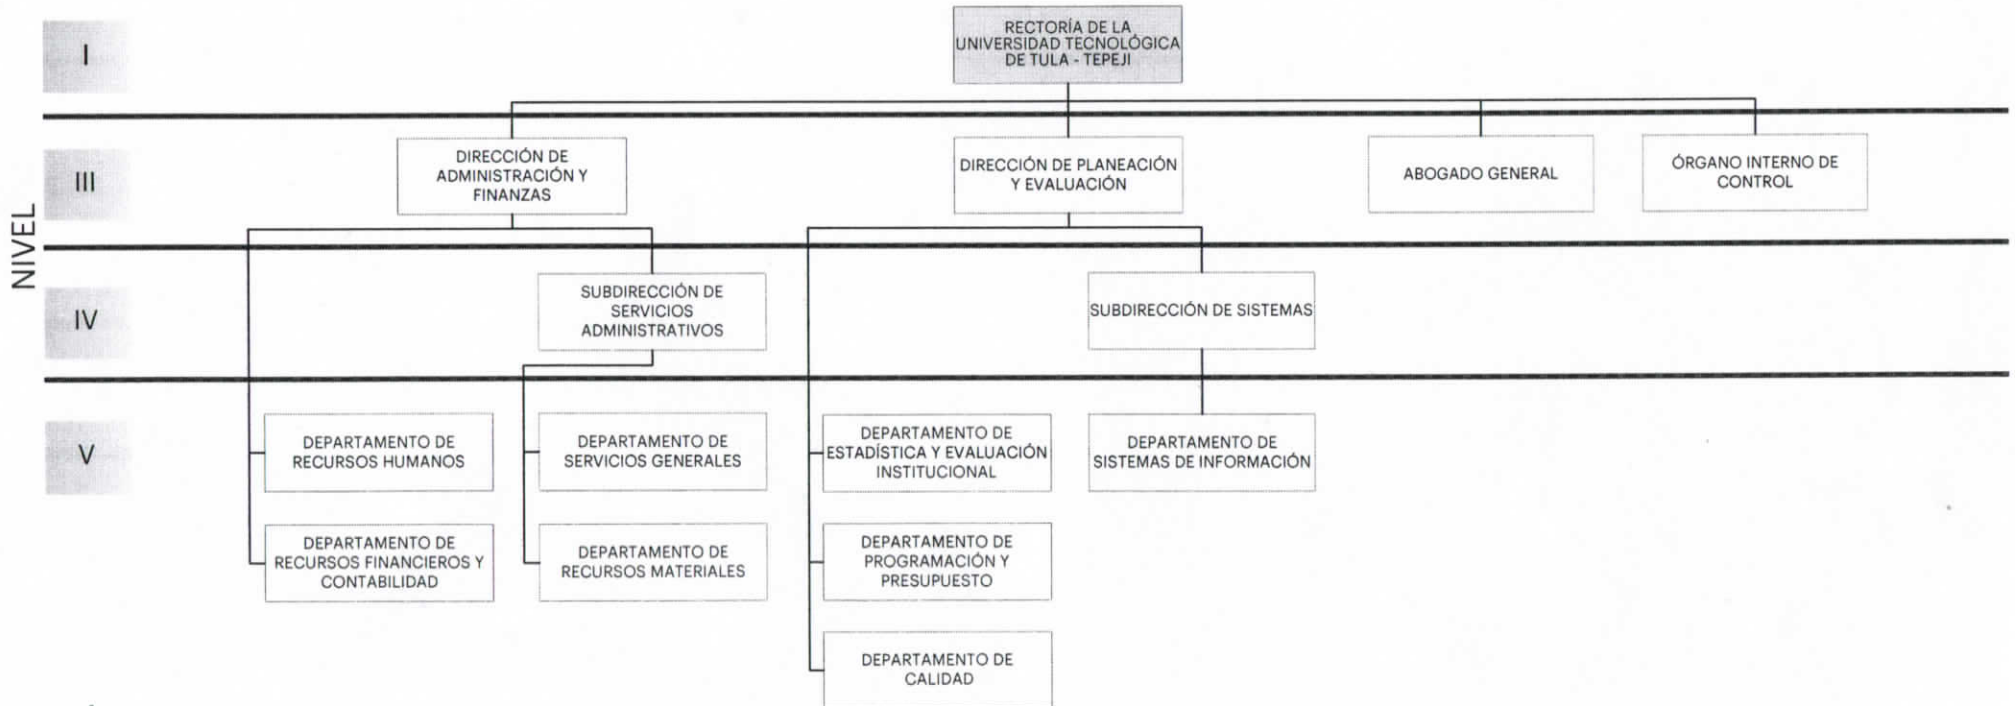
NIVEL

I

RECTORÍA DE LA UNIVERSIDAD TECNOLÓGICA DE TULA - TEPEJI

III

DIRECCIÓN DE ADMINISTRACIÓN Y FINANZAS

DIRECCIÓN DE PLANEACIÓN Y EVALUACIÓN

ABOGADO GENERAL

ÓRGANO INTERNO DE CONTROL

IV

SUBDIRECCIÓN DE SERVICIOS ADMINISTRATIVOS

SUBDIRECCIÓN DE SISTEMAS

V

DEPARTAMENTO DE RECURSOS HUMANOS

DEPARTAMENTO DE RECURSOS FINANCIEROS Y CONTABILIDAD

DEPARTAMENTO DE SERVICIOS GENERALES

DEPARTAMENTO DE RECURSOS MATERIALES

DEPARTAMENTO DE ESTADÍSTICA Y EVALUACIÓN INSTITUCIONAL

DEPARTAMENTO DE PROGRAMACIÓN Y PRESUPUESTO

DEPARTAMENTO DE CALIDAD

DEPARTAMENTO DE SISTEMAS DE INFORMACIÓN